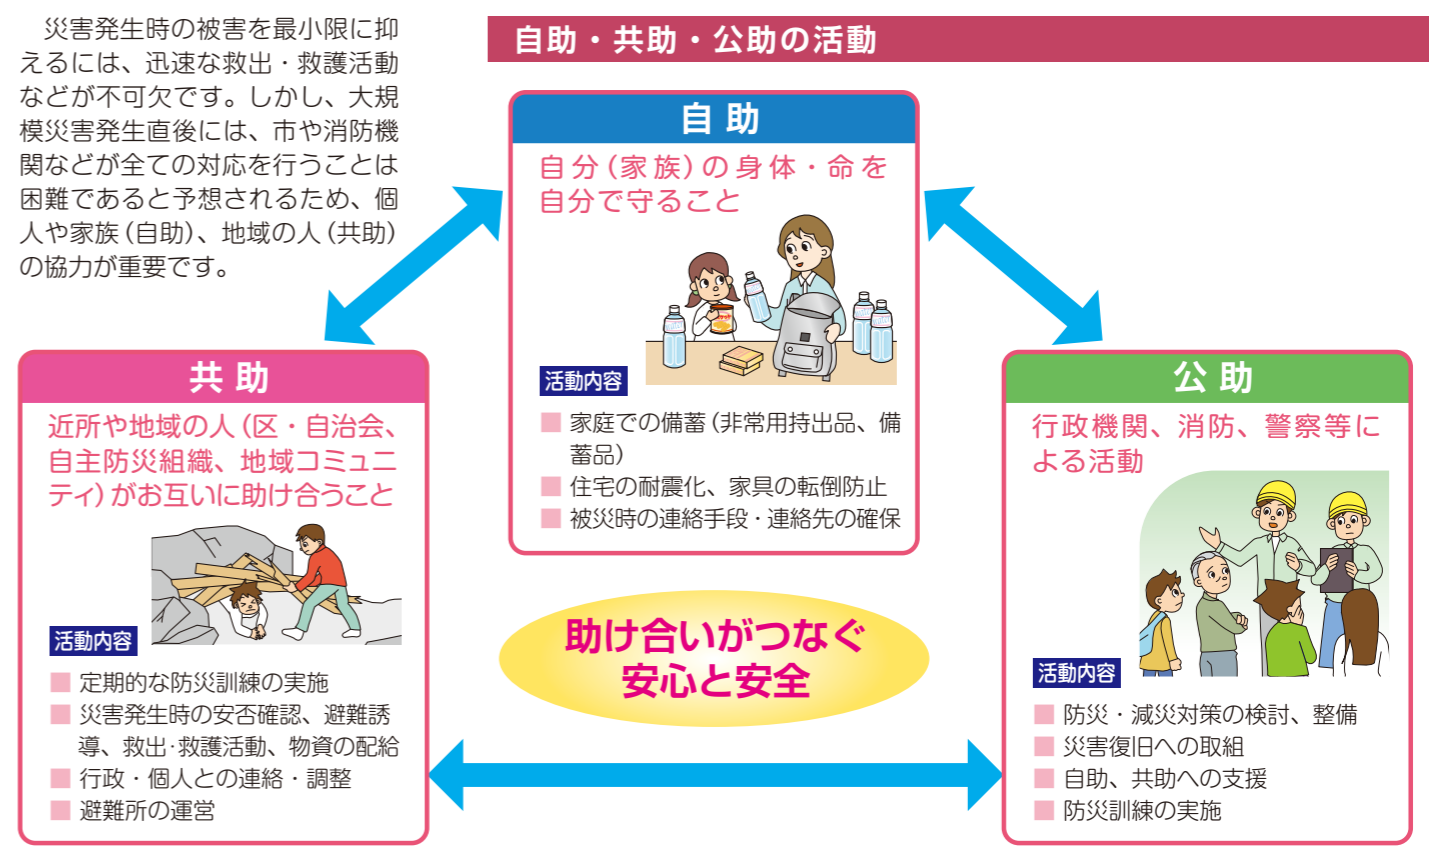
災害発生時の被害を最小限に抑えるには、迅速な救出・救護活動などが不可欠です。しかし、大規模災害発生直後には、市や消防機関などが全ての対応を行うことは困難であると予想されるため、個人や家族（自助）、地域の人（共助）の協力が重要です。

自助・共助・公助の活動

自 助

自分（家族）の身体・命を自分で守ること

活動内容

■ 家庭での備蓄（非常用持出品、備蓄品）
■ 住宅の耐震化、家具の転倒防止
■ 被災時の連絡手段・連絡先の確保

共 助

近所や地域の人（区・自治会、自主防災組織、地域コミュニティ）がお互いに助け合うこと

活動内容

■ 定期的な防災訓練の実施
■ 災害発生時の安否確認、避難誘導、救出·救護活動、物資の配給
■ 行政・個人との連絡・調整
■ 避難所の運営

助け合いがつなぐ
安心と安全

公 助

行政機関、消防、警察等による活動

活動内容

■ 防災・減災対策の検討、整備
■ 災害復旧への取組
■ 自助、共助への支援
■ 防災訓練の実施